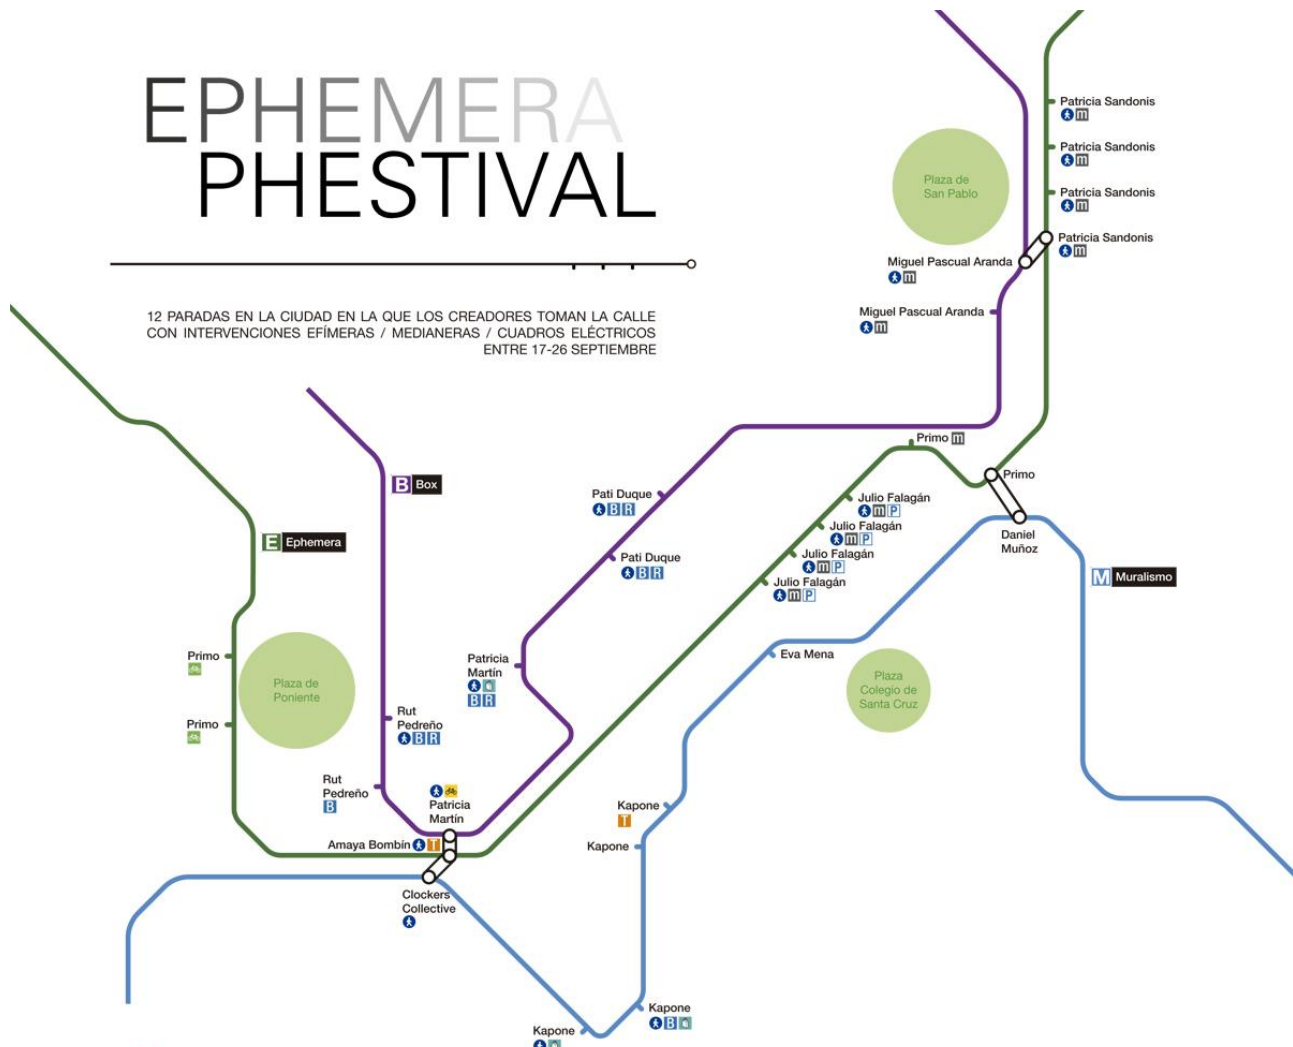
EPHEMERA
PHESTIVAL

12 PARADAS EN LA CIUDAD EN LA QUE LOS CREADORES TOMAN LA CALLE CON INTERVENCIONES EFÍMERAS / MEDIANERAS / CUADROS ELÉCTRICOS ENTRE 17-26 SEPTIEMBRE

Patricia Sandonis
m
Patricia Sandonis
m
Patricia Sandonis
m
Patricia Sandonis
m

Plaza de San Pablo

Miguel Pascual Aranda
m
Miguel Pascual Aranda
m

Primo m
Primo

Julio Falagán
m P
Julio Falagán
m P
Julio Falagán
m P
Julio Falagán
m P

Daniel Muñoz

M Muralismo

B Box

Pati Duque
B R
Pati Duque
B R

E Ephemera

Patricia Martín
B R

Eva Mena

Plaza Colegio de Santa Cruz

Primo
Primo

Plaza de Poniente

Rut Pedreño
B R

Rut Pedreño
B

Patricia Martín

Amaya Bombín T

Clockers Collective

Kapone
T
Kapone

Kapone
B
Kapone